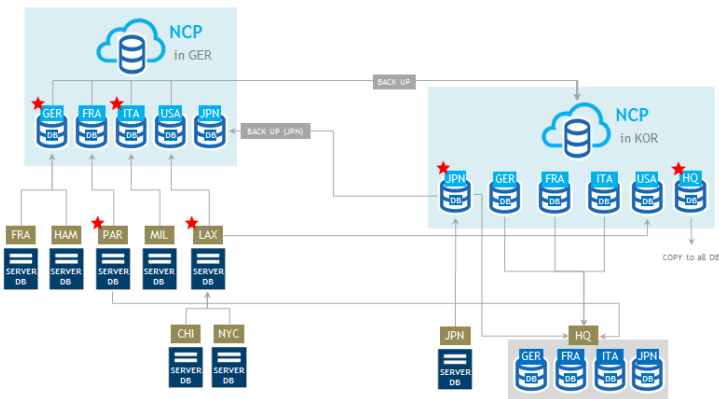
NCP
in GER

GER DB
FRA DB
ITA DB
USA DB
JPN DB

BACK UP

BACK UP (JPN)

NCP
in KOR

JPN DB
GER DB
FRA DB
ITA DB
USA DB
HQ DB

COPY to all DB

FRA SERVER DB
HAM SERVER DB
PAR SERVER DB
MIL SERVER DB
LAX SERVER DB

CHI SERVER DB
NYC SERVER DB

JPN SERVER DB

HQ
GER DB
FRA DB
ITA DB
JPN DB